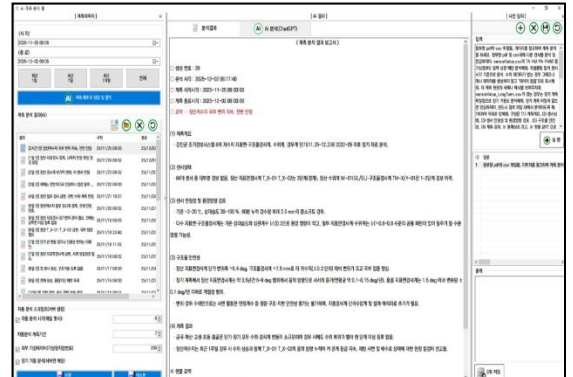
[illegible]

[계측조회]

[시작]

2025-11-26 00:56

[종료]

2025-12-02 00:56

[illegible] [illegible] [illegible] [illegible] 전체

AI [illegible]

계측 분석 결과(4)

[AI 결과]

분석결과

AI 분석(GPT)

[ 계측 분석 결과 보고서 ]

생성 번호 : 29

분석 시각 : 2025-12-02 00:17:40

계측 시작시각 : 2025-11-26 00:00

계측 종료시각 : 2025-12-02 00:00

결과 : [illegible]

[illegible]

[사진 정보]

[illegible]

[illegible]